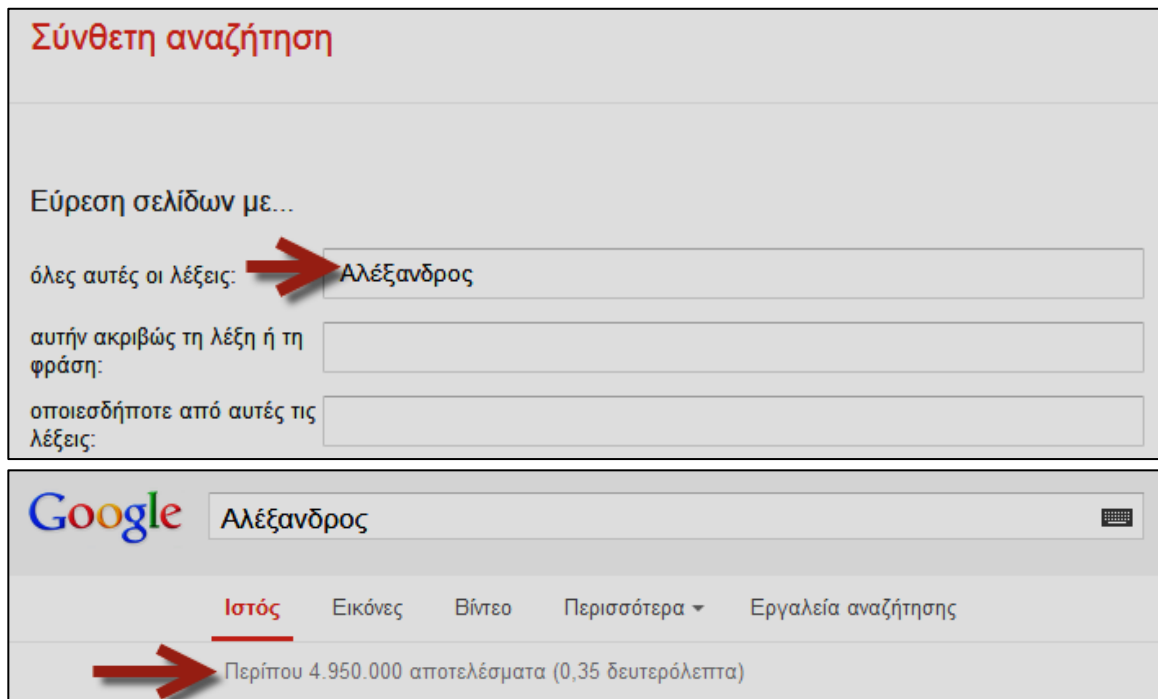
Σύνθετη αναζήτηση

Εύρεση σελίδων με...

όλες αυτές οι λέξεις: Αλέξανδρος

αυτήν ακριβώς τη λέξη ή τη φράση:

οποιεσδήποτε από αυτές τις λέξεις:

Google Αλέξανδρος

Ιστός Εικόνες Βίντεο Περισσότερα Εργαλεία αναζήτησης

Περίπου 4.950.000 αποτελέσματα (0,35 δευτερόλεπτα)